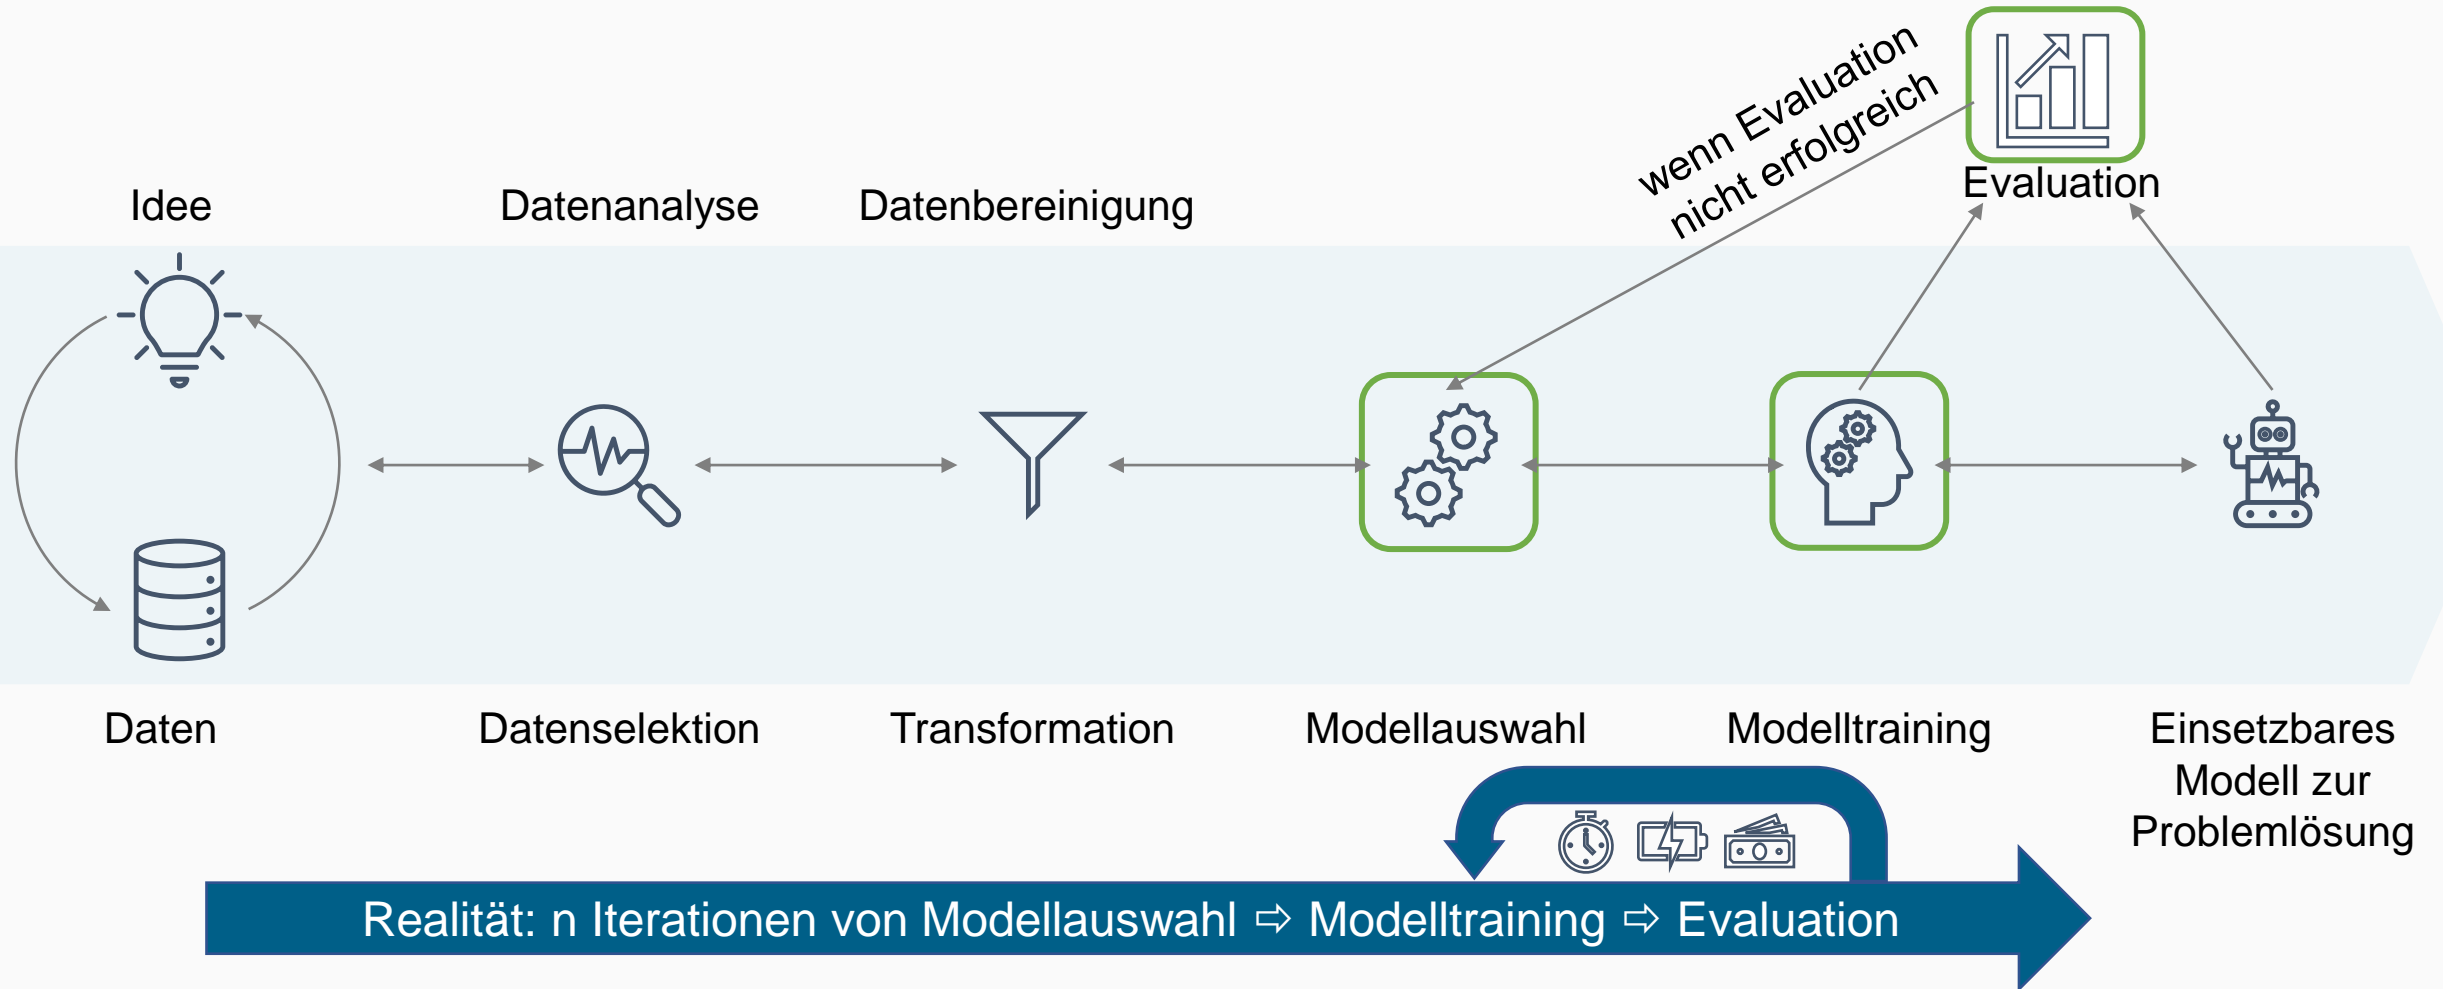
wenn Evaluation nicht erfolgreich

Evaluation

Idee

Datenanalyse

Datenbereinigung

Daten

Datenselektion

Transformation

Modellauswahl

Modelltraining

Einsetzbares Modell zur Problemlösung

Realität: n Iterationen von Modellauswahl ⇨ Modelltraining ⇨ Evaluation